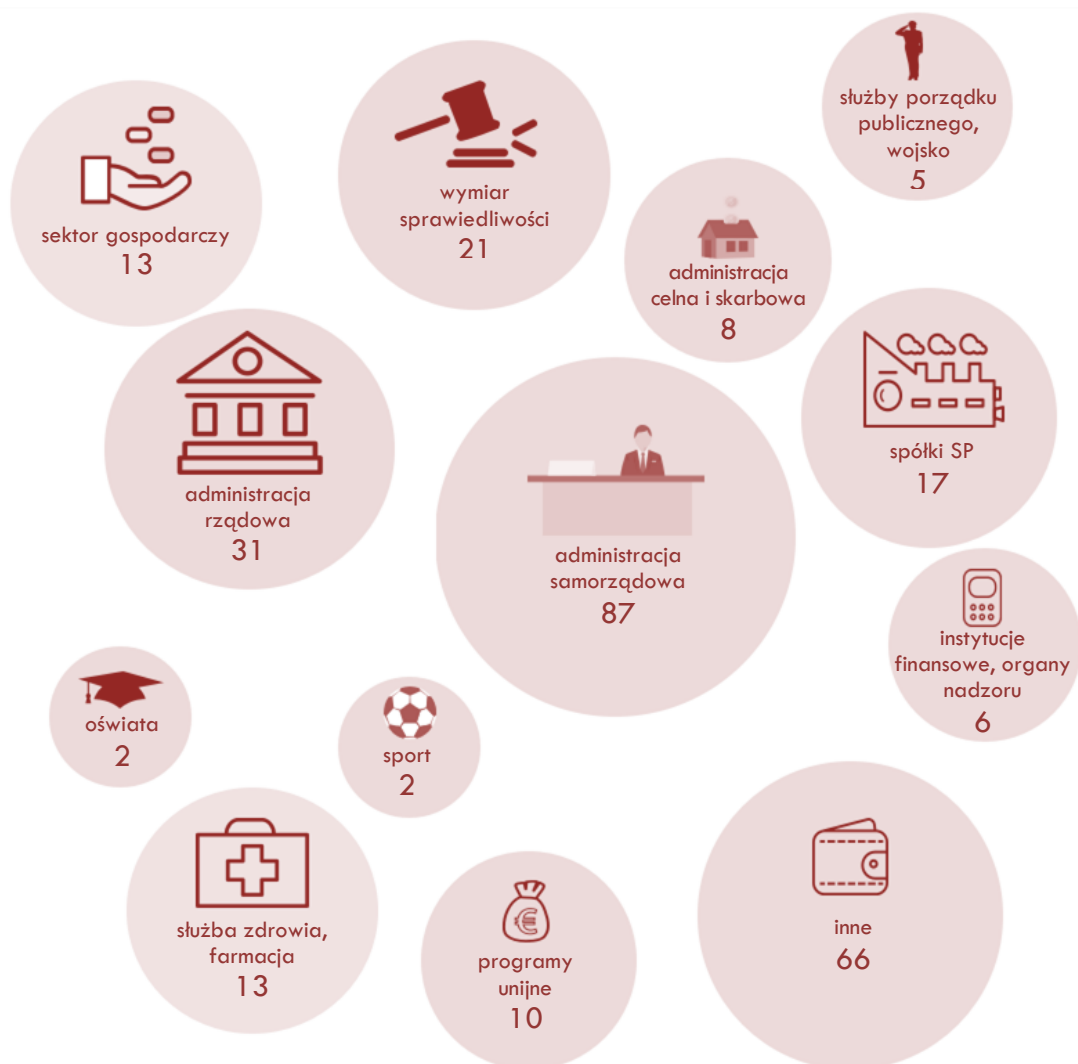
sektor gospodarczy
13

wymiar sprawiedliwości
21

służby porządku publicznego, wojsko
5

administracja celna i skarbowa
8

administracja rządowa
31

administracja samorządowa
87

spółki SP
17

instytucje finansowe, organy nadzoru
6

oświata
2

sport
2

służba zdrowia, farmacja
13

programy unijne
10

inne
66